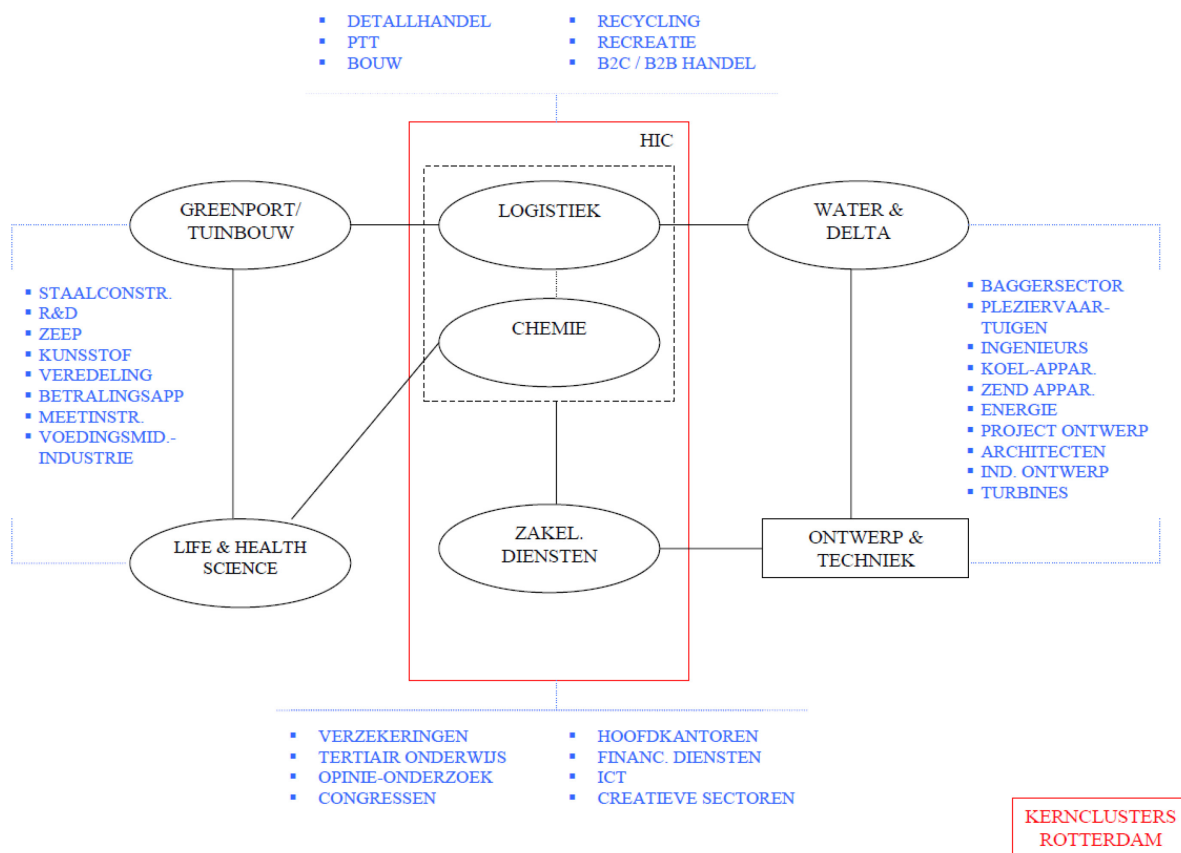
- DETALLHANDEL
- PTT
- BOUW

- RECYCLING
- RECREATIE
- B2C / B2B HANDEL

HIC

GREENPORT/ TUINBOUW

LOGISTIEK

WATER & DELTA

CHEMIE

- STAALCONSTR.
- R&D
- ZEEP
- KUNSTSTOF
- VEREDELING
- BETRALINGSAPP
- MEETINSTR.
- VOEDINGSMID.-INDUSTRIE

- BAGGERSECTOR
- PLEZIERVAAR-TUIGEN
- INGENIEURS
- KOEL-APPAR.
- ZEND APPAR.
- ENERGIE
- PROJECT ONTWERP
- ARCHITECTEN
- IND. ONTWERP
- TURBINES

LIFE & HEALTH SCIENCE

ZAKEL. DIENSTEN

ONTWERP & TECHNIEK

- VERZEKERINGEN
- TERTIAIR ONDERWIJS
- OPINIE-ONDERZOEK
- CONGRESSEN

- HOOFDKANTOREN
- FINANC. DIENSTEN
- ICT
- CREATIEVE SECTOREN

KERNCLUSTERS ROTTERDAM